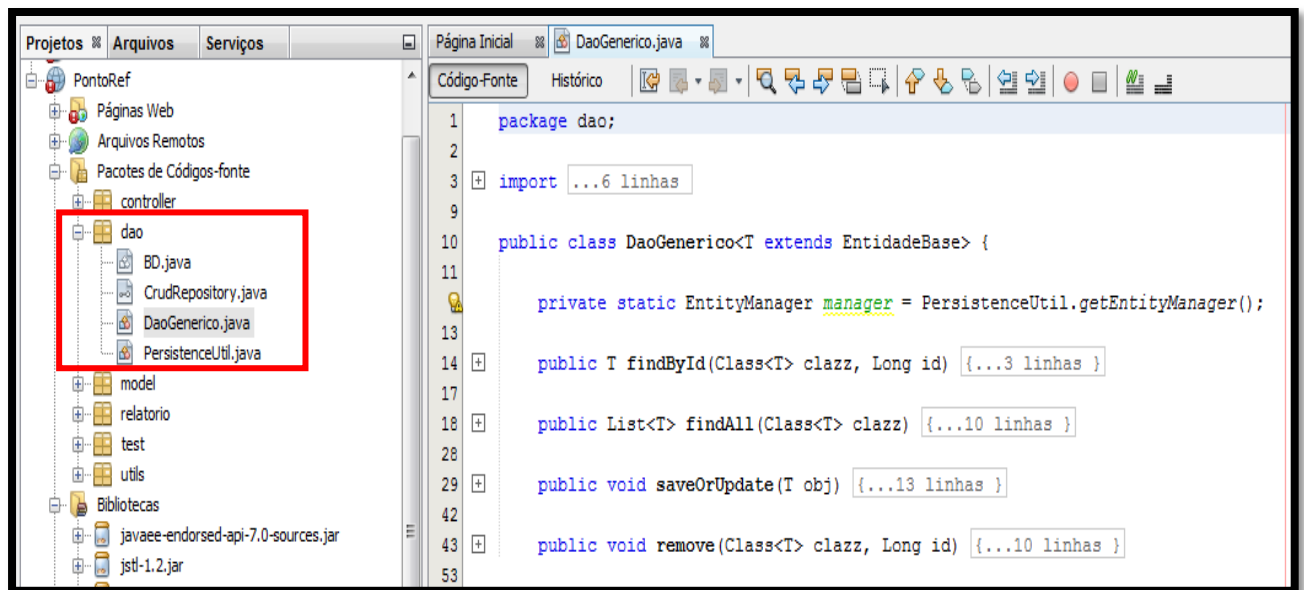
Projetos Arquivos Serviços

PontoRef
Páginas Web
Arquivos Remotos
Pacotes de Códigos-fonte
controller
dao
BD.java
CrudRepository.java
DaoGenerico.java
PersistenceUtil.java
model
relatorio
test
utils
Bibliotecas
javaee-endorsed-api-7.0-sources.jar
jstl-1.2.jar

Página Inicial DaoGenerico.java

Código-Fonte Histórico

1 package dao;
2
3 import ...6 linhas
9
10 public class DaoGenerico<T extends EntidadeBase> {
11
12 private static EntityManager manager = PersistenceUtil.getEntityManager();
13
14 public T findById(Class<T> clazz, Long id) {...3 linhas }
17
18 public List<T> findAll(Class<T> clazz) {...10 linhas }
28
29 public void saveOrUpdate(T obj) {...13 linhas }
42
43 public void remove(Class<T> clazz, Long id) {...10 linhas }
53